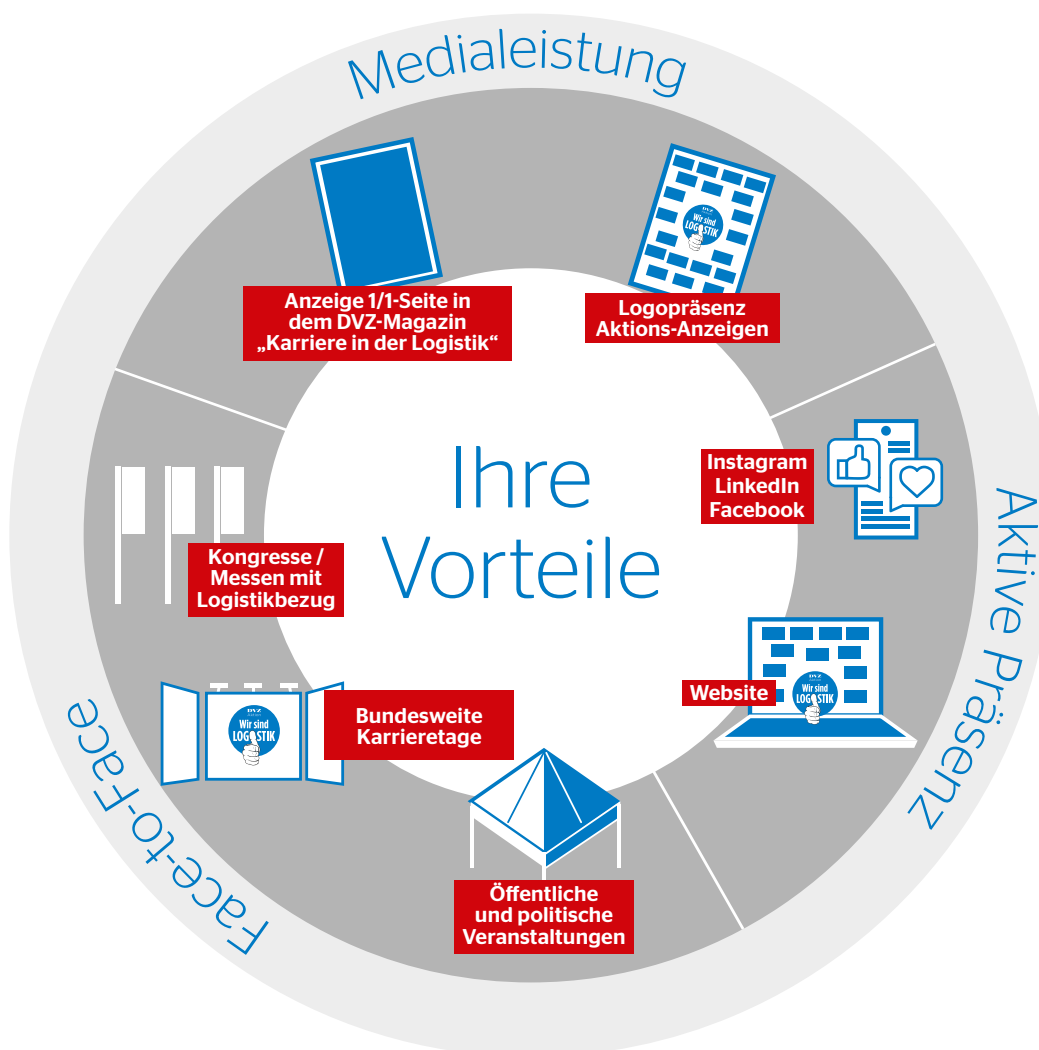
Medialeistung

Anzeige 1/1-Seite in dem DVZ-Magazin „Karriere in der Logistik“

DVZ Wir sind LOGISTIK

Logopräsenz Aktions-Anzeigen

Ihre Vorteile

Instagram LinkedIn Facebook

Aktive Präsenz

Kongresse / Messen mit Logistikbezug

DVZ Wir sind LOGISTIK

Website

Wir sind LOGISTIK

Bundesweite Karrieretage

Öffentliche und politische Veranstaltungen

Face-to-Face